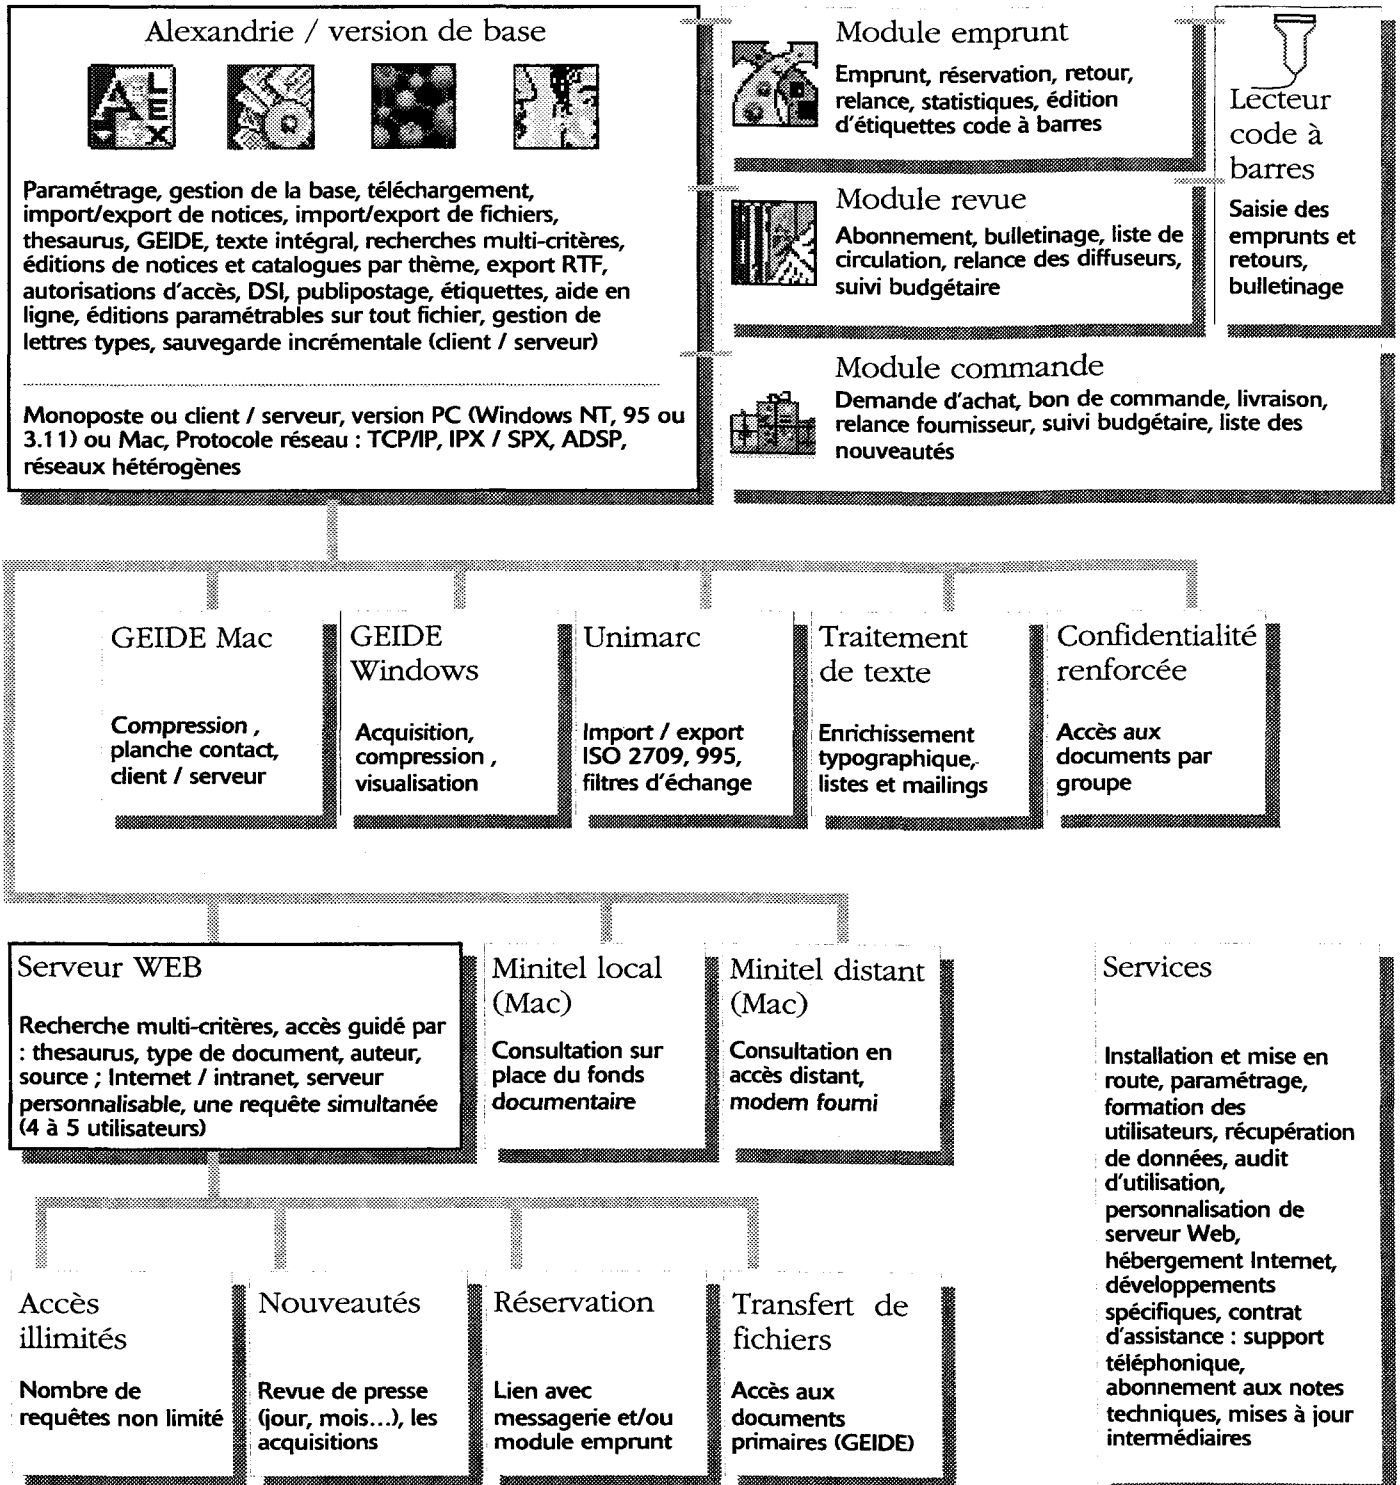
Alexandrie / version de base

ALEX

Paramétrage, gestion de la base, téléchargement, import/export de notices, import/export de fichiers, thesaurus, GEIDE, texte intégral, recherches multi-critères, éditions de notices et catalogues par thème, export RTF, autorisations d'accès, DSI, publipostage, étiquettes, aide en ligne, éditions paramétrables sur tout fichier, gestion de lettres types, sauvegarde incrémentale (client / serveur)

Monoposte ou client / serveur, version PC (Windows NT, 95 ou 3.11) ou Mac, Protocole réseau : TCP/IP, IPX / SPX, ADSP, réseaux hétérogènes

Module emprunt

Emprunt, réservation, retour, relance, statistiques, édition d'étiquettes code à barres

Lecteur code à barres

Saisie des emprunts et retours, bulletinage

Module revue

Abonnement, bulletinage, liste de circulation, relance des diffuseurs, suivi budgétaire

Module commande

Demande d'achat, bon de commande, livraison, relance fournisseur, suivi budgétaire, liste des nouveautés

GEIDE Mac

Compression , planche contact, client / serveur

GEIDE Windows

Acquisition, compression , visualisation

Unimarc

Import / export ISO 2709, 995, filtres d'échange

Traitement de texte

Enrichissement typographique, listes et mailings

Confidentialité renforcée

Accès aux documents par groupe

Serveur WEB

Recherche multi-critères, accès guidé par : thesaurus, type de document, auteur, source ; Internet / intranet, serveur personnalisable, une requête simultanée (4 à 5 utilisateurs)

Minitel local (Mac)

Consultation sur place du fonds documentaire

Minitel distant (Mac)

Consultation en accès distant, modem fourni

Services

Installation et mise en route, paramétrage, formation des utilisateurs, récupération de données, audit d'utilisation, personnalisation de serveur Web, hébergement Internet, développements spécifiques, contrat d'assistance : support téléphonique, abonnement aux notes techniques, mises à jour intermédiaires

Accès illimités

Nombre de requêtes non limité

Nouveautés

Revue de presse (jour, mois...), les acquisitions

Réservation

Lien avec messagerie et/ou module emprunt

Transfert de fichiers

Accès aux documents primaires (GEIDE)